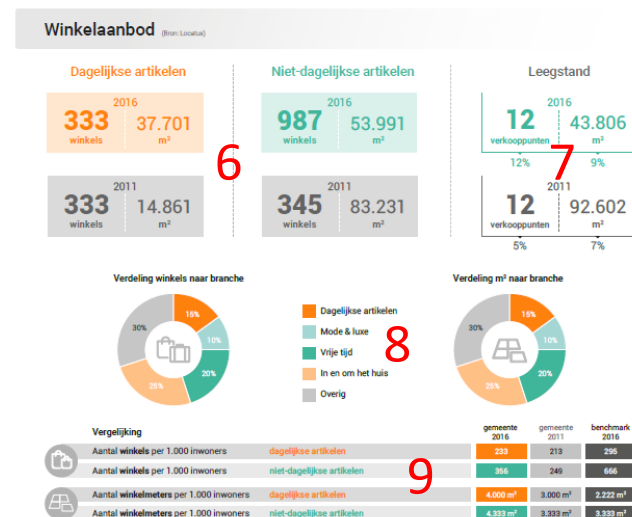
Winkelaanbod (bron: Locatus)

Dagelijkse artikelen

2016
333 winkels
37.701 m²

2011
333 winkels
14.861 m²

6

Niet-dagelijkse artikelen

2016
987 winkels
53.991 m²

2011
345 winkels
83.231 m²

Leegstand

2016
12 verkooppunten
43.806 m²
12%
9%

7

2011
12 verkooppunten
92.602 m²
5%
7%

Verdeling winkels naar branche

30%
15%
10%
20%
25%

Dagelijkse artikelen
Mode & luxe
Vrije tijd
In en om het huis
Overig

8

Verdeling m² naar branche

30%
15%
10%
20%
25%

Vergelijking

| | | gemeente 2016 | gemeente 2011 | benchmark 2016 |
|---|---|---|---|---|
| Aantal winkels per 1.000 inwoners | dagelijkse artikelen | 233 | 213 | 295 |
| Aantal winkels per 1.000 inwoners | niet-dagelijkse artikelen | 356 | 249 | 666 |
| Aantal winkelmeters per 1.000 inwoners | dagelijkse artikelen | 4.000 m² | 3.000 m² | 2.222 m² |
| Aantal winkelmeters per 1.000 inwoners | niet-dagelijkse artikelen | 4.333 m² | 3.333 m² | 3.333 m² |

9